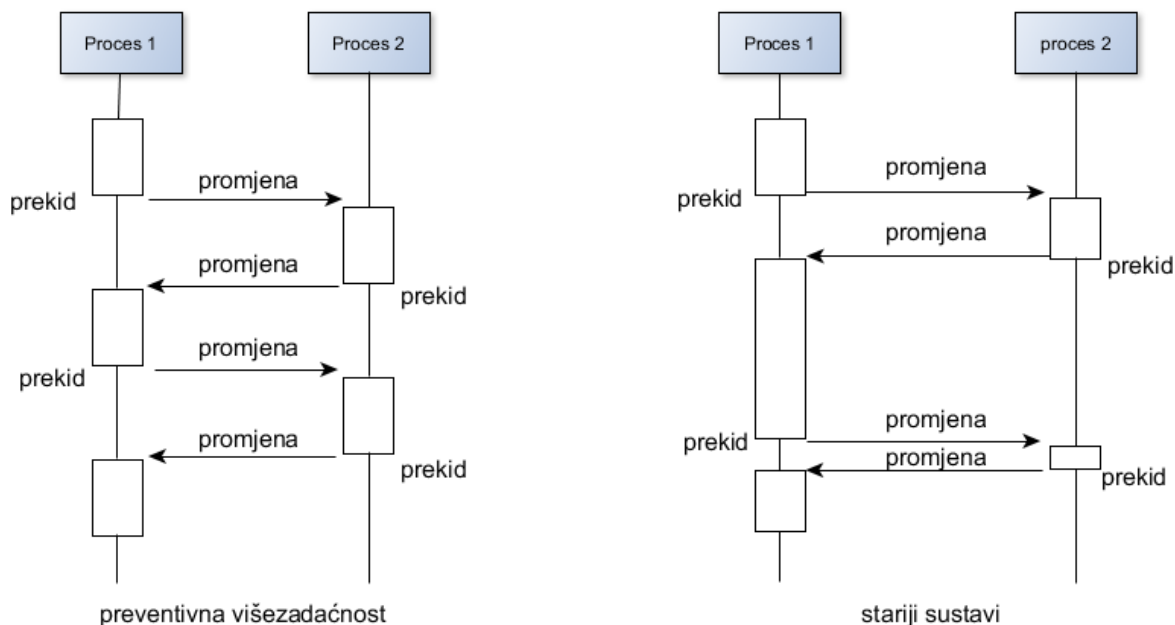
Proces 1

Proces 2

prekid

promjena

promjena

prekid

prekid

promjena

promjena

prekid

preventivna višezadaćnost

Proces 1

proces 2

promjena

prekid

promjena

prekid

prekid

promjena

promjena

prekid

stariji sustavi